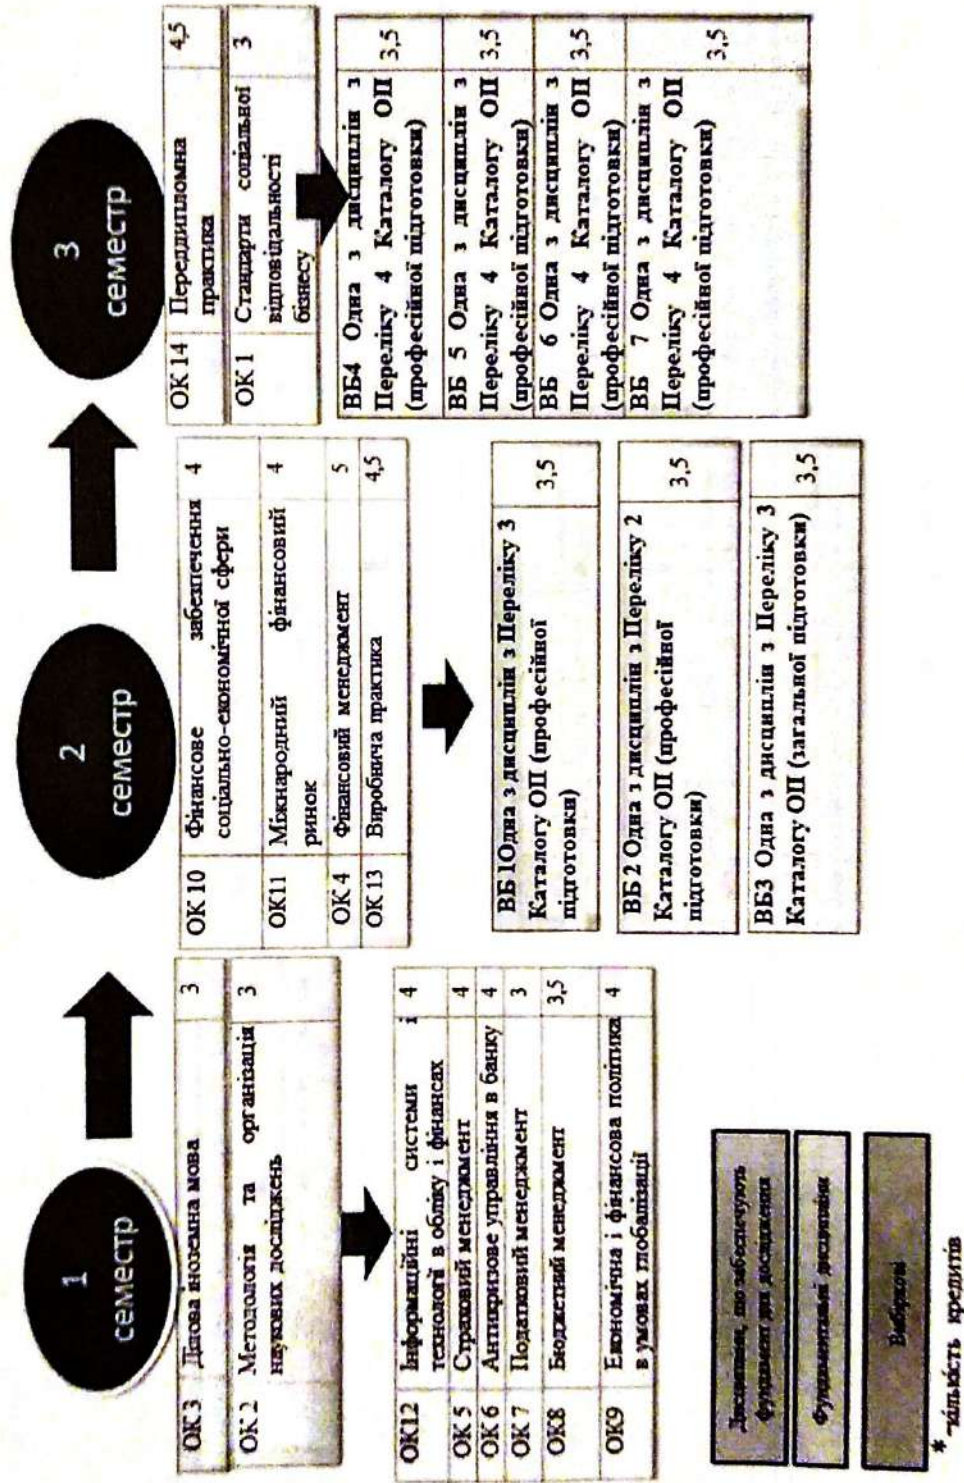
1
семестр

| ОК 3 | Ділова іноземна мова | 3 |
|---|---|---|
| ОК 2 | Методологія та організація наукових досліджень | 3 |

| ОК12 | Інформаційні системи і технології в обліку і фінансах | 4 |
|---|---|---|
| ОК 5 | Страховий менеджмент | 4 |
| ОК 6 | Антикризове управління в банку | 4 |
| ОК 7 | Податковий менеджмент | 3 |
| ОК8 | Бюджетний менеджмент | 3,5 |
| ОК9 | Економічна і фінансова політика в умовах глобалізації | 4 |

Дисципліни, що забезпечують фундамент для дослідження

Фундаментальні дисципліни

Вибіркові

* -кількість кредитів

2
семестр

| ОК 10 | Фінансове забезпечення соціально-економічної сфери | 4 |
|---|---|---|
| ОК11 | Міжнародний фінансовий ринок | 4 |
| ОК 4 | Фінансовий менеджмент | 5 |
| ОК 13 | Виробнича практика | 4,5 |

| ВБ 1Одна з дисциплін з Переліку 3 Каталогу ОП (професійної підготовки) | 3,5 |
|---|---|

| ВБ 2 Одна з дисциплін з Переліку 2 Каталогу ОП (професійної підготовки) | 3,5 |
|---|---|

| ВБ3 Одна з дисциплін з Переліку 3 Каталогу ОП (загальної підготовки) | 3,5 |
|---|---|

3
семестр

| ОК 14 | Переддипломна практика | 4,5 |
|---|---|---|
| ОК 1 | Стандарти соціальної відповідальності бізнесу | 3 |

| ВБ4 Одна з дисциплін з Переліку 4 Каталогу ОП (професійної підготовки) | 3,5 |
|---|---|
| ВБ 5 Одна з дисциплін з Переліку 4 Каталогу ОП (професійної підготовки) | 3,5 |
| ВБ 6 Одна з дисциплін з Переліку 4 Каталогу ОП (професійної підготовки) | 3,5 |
| ВБ 7 Одна з дисциплін з Переліку 4 Каталогу ОП (професійної підготовки) | 3,5 |